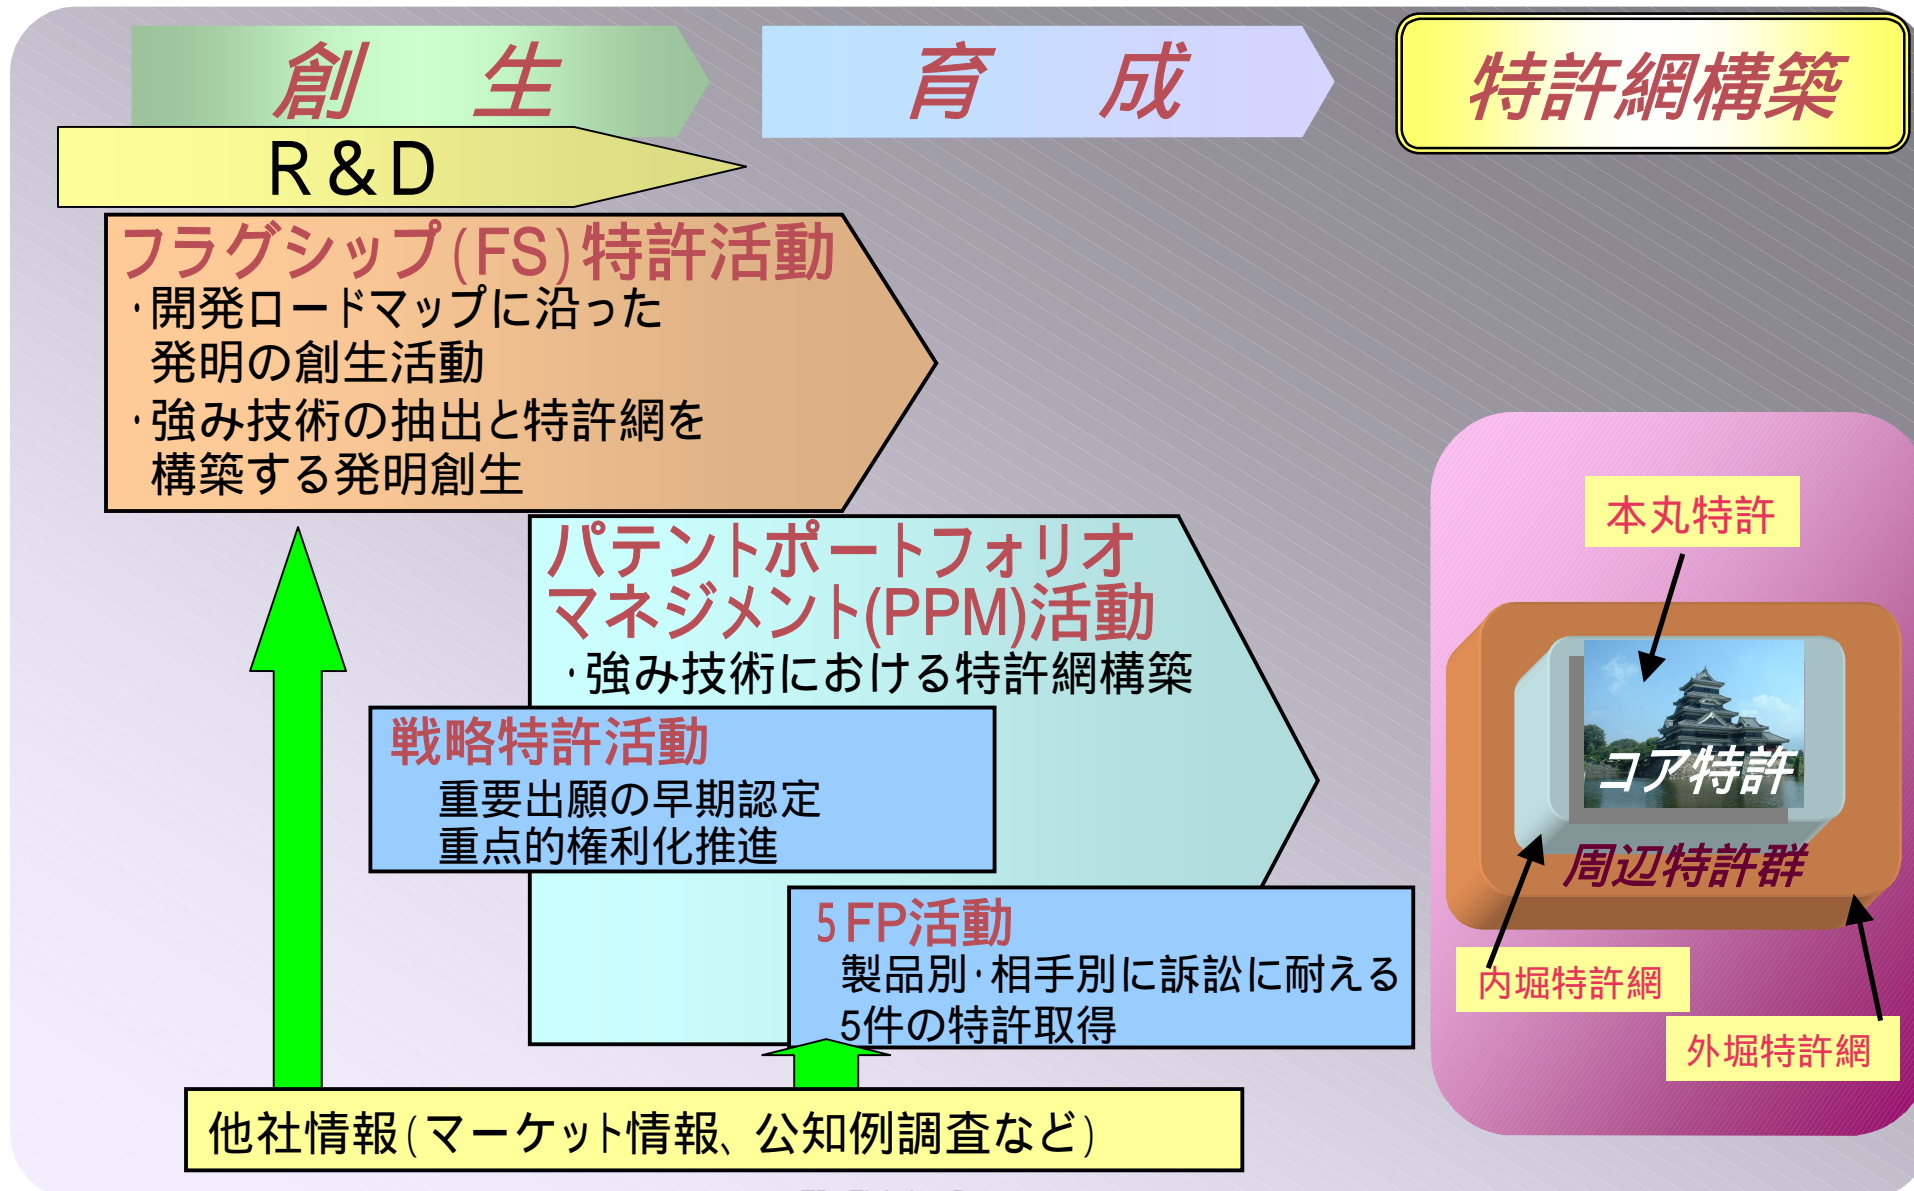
創　生

育　成

特許網構築

R&D

フラグシップ(FS)特許活動
・開発ロードマップに沿った発明の創生活動
・強み技術の抽出と特許網を構築する発明創生

パテントポートフォリオマネジメント(PPM)活動
・強み技術における特許網構築

戦略特許活動
重要出願の早期認定
重点的権利化推進

5FP活動
製品別・相手別に訴訟に耐える5件の特許取得

他社情報(マーケット情報、公知例調査など)

本丸特許

コア特許

周辺特許群

内堀特許網

外堀特許網